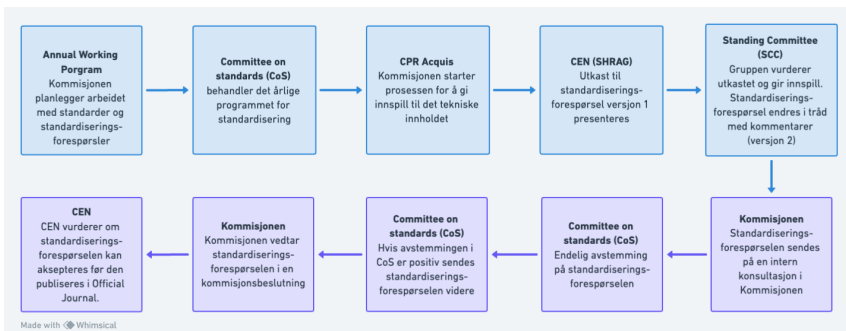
**Annual Working Porgram**
Kommisjonen planlegger arbeidet med standarder og standardiseringsforespørsler

**Committee on standards (CoS)**
behandler det årlige programmet for standardisering

**CPR Acquis**
Kommisjonen starter prosessen for å gi innspill til det tekniske innholdet

**CEN (SHRAG)**
Utkast til standardiseringsforespørsel versjon 1 presenteres

**Standing Committee (SCC)**
Gruppen vurderer utkastet og gir innspill. Standardiseringsforespørsel endres i tråd med kommentarer (versjon 2)

**Kommisjonen**
Standardiseringsforespørselen sendes på en intern konsultasjon i Kommisjonen

**Committee on standards (CoS)**
Endelig avstemming på standardiseringsforespørselen

**Committee on standards (CoS)**
Hvis avstemmingen i CoS er positiv sendes standardiseringsforespørselen videre

**Kommisjonen**
Kommisjonen vedtar standardiseringsforespørselen i en kommisjonsbeslutning

**CEN**
CEN vurderer om standardiseringsforespørselen kan aksepteres før den publiseres i Official Journal.

Made with Whimsical